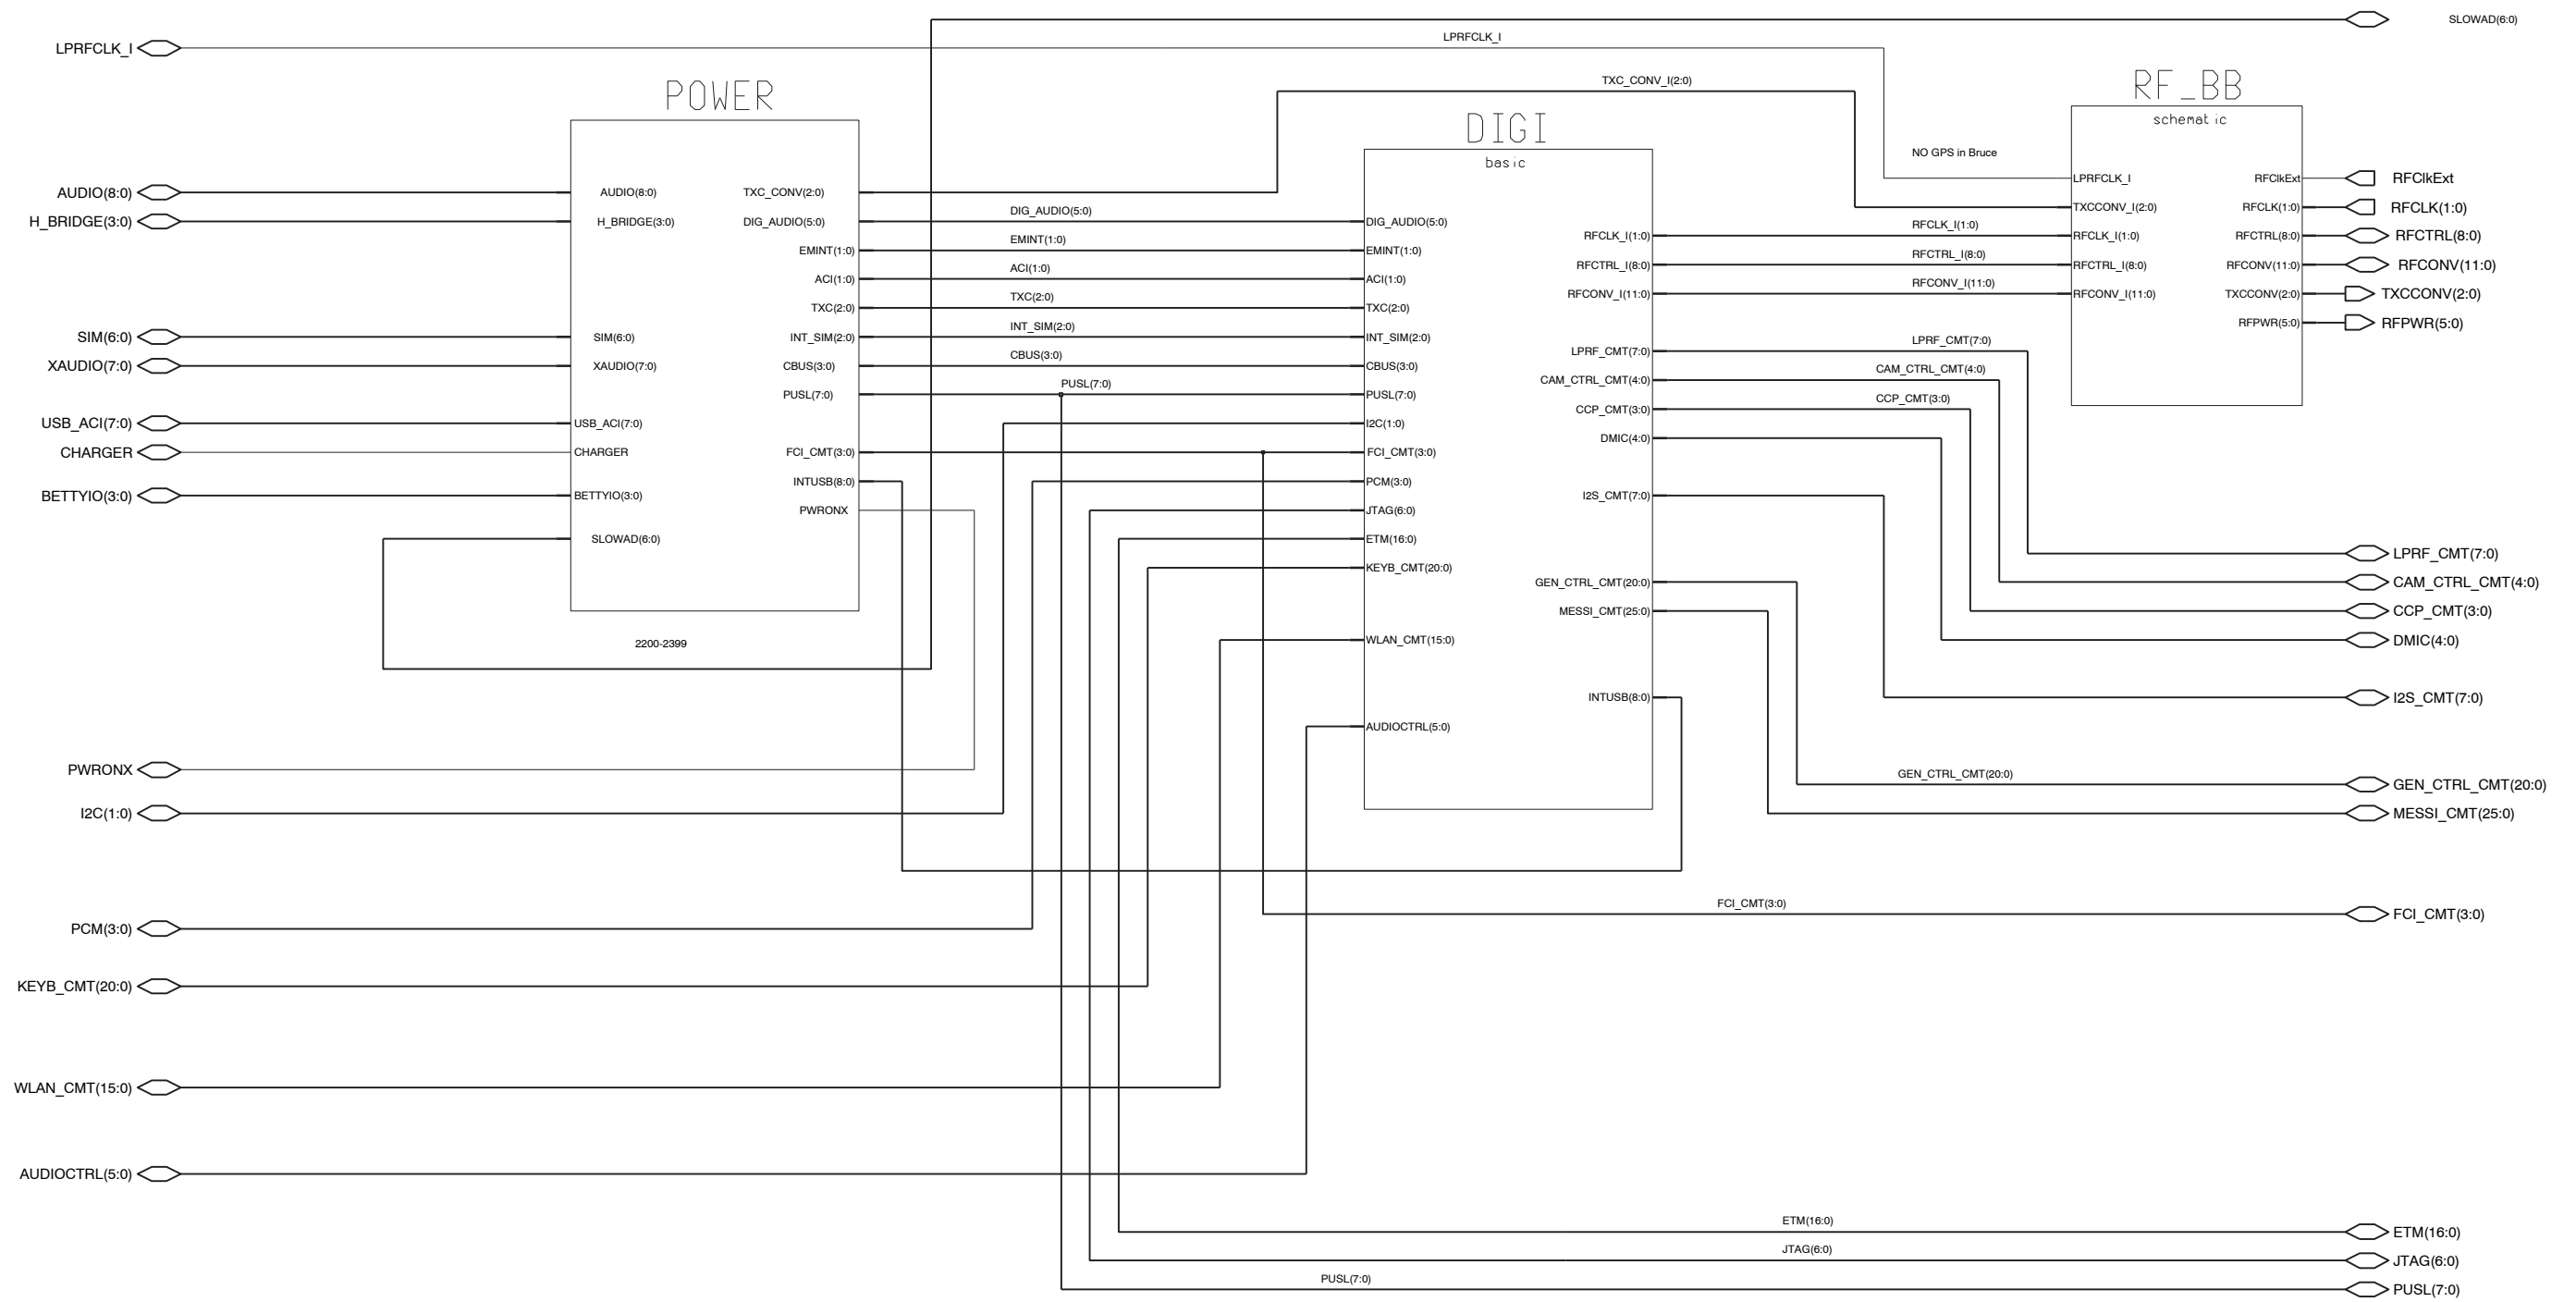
SLOWAD(6:0)
LPRFCLK_I
LPRFCLK_I
TXC_CONV_I(2:0)
POWER
RF_BB
schematic
DIGI
basic
NO GPS in Bruce

AUDIO(8:0)
H_BRIDGE(3:0)
SIM(6:0)
XAUDIO(7:0)
USB_ACI(7:0)
CHARGER
BETTYIO(3:0)

AUDIO(8:0)
H_BRIDGE(3:0)
SIM(6:0)
XAUDIO(7:0)
USB_ACI(7:0)
CHARGER
BETTYIO(3:0)
SLOWAD(6:0)

TXC_CONV(2:0)
DIG_AUDIO(5:0)
EMINT(1:0)
ACI(1:0)
TXC(2:0)
INT_SIM(2:0)
CBUS(3:0)
PUSL(7:0)
FCI_CMT(3:0)
INTUSB(8:0)
PWRONX

2200-2399

DIG_AUDIO(5:0)
EMINT(1:0)
ACI(1:0)
TXC(2:0)
INT_SIM(2:0)
CBUS(3:0)
PUSL(7:0)

DIG_AUDIO(5:0)
EMINT(1:0)
ACI(1:0)
TXC(2:0)
INT_SIM(2:0)
CBUS(3:0)
PUSL(7:0)
I2C(1:0)
FCI_CMT(3:0)
PCM(3:0)
JTAG(6:0)
ETM(16:0)
KEYB_CMT(20:0)
WLAN_CMT(15:0)
AUDIOCTRL(5:0)

RFCLK_I(1:0)
RFCTRL_I(8:0)
RFCONV_I(11:0)
LPRF_CMT(7:0)
CAM_CTRL_CMT(4:0)
CCP_CMT(3:0)
DMIC(4:0)
I2S_CMT(7:0)
GEN_CTRL_CMT(20:0)
MESSI_CMT(25:0)
INTUSB(8:0)

RFCLK_I(1:0)
RFCTRL_I(8:0)
RFCONV_I(11:0)
LPRF_CMT(7:0)
CAM_CTRL_CMT(4:0)
CCP_CMT(3:0)

LPRFCLK_I
TXCCONV_I(2:0)
RFCLK_I(1:0)
RFCTRL_I(8:0)
RFCONV_I(11:0)

RFClkExt
RFCLK(1:0)
RFCTRL(8:0)
RFCONV(11:0)
TXCCONV(2:0)
RFPWR(5:0)

RFClkExt
RFCLK(1:0)
RFCTRL(8:0)
RFCONV(11:0)
TXCCONV(2:0)
RFPWR(5:0)

LPRF_CMT(7:0)
CAM_CTRL_CMT(4:0)
CCP_CMT(3:0)
DMIC(4:0)
I2S_CMT(7:0)
GEN_CTRL_CMT(20:0)
GEN_CTRL_CMT(20:0)
MESSI_CMT(25:0)

PWRONX
I2C(1:0)
PCM(3:0)
KEYB_CMT(20:0)
WLAN_CMT(15:0)
AUDIOCTRL(5:0)

FCI_CMT(3:0)
FCI_CMT(3:0)
ETM(16:0)
ETM(16:0)
JTAG(6:0)
JTAG(6:0)
PUSL(7:0)
PUSL(7:0)